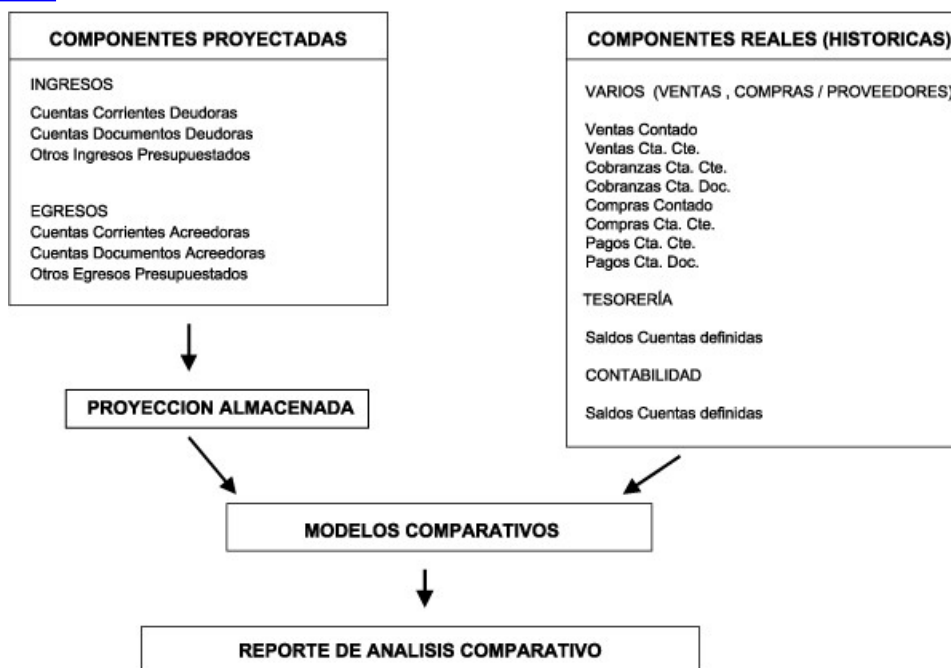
COMPONENTES PROYECTADAS

INGRESOS

Cuentas Corrientes Deudoras
Cuentas Documentos Deudoras
Otros Ingresos Presupuestados

EGRESOS
Cuentas Corrientes Acreedoras
Cuentas Documentos Acreedoras
Otros Egresos Presupuestados

COMPONENTES REALES (HISTORICAS)

VARIOS (VENTAS , COMPRAS / PROVEEDORES)

Ventas Contado
Ventas Cta. Cte.
Cobranzas Cta. Cte.
Cobranzas Cta. Doc.
Compras Contado
Compras Cta. Cte.
Pagos Cta. Cte.
Pagos Cta. Doc.

TESORERÍA

Saldos Cuentas definidas

CONTABILIDAD

Saldos Cuentas definidas

PROYECCION ALMACENADA

MODELOS COMPARATIVOS

REPORTE DE ANALISIS COMPARATIVO